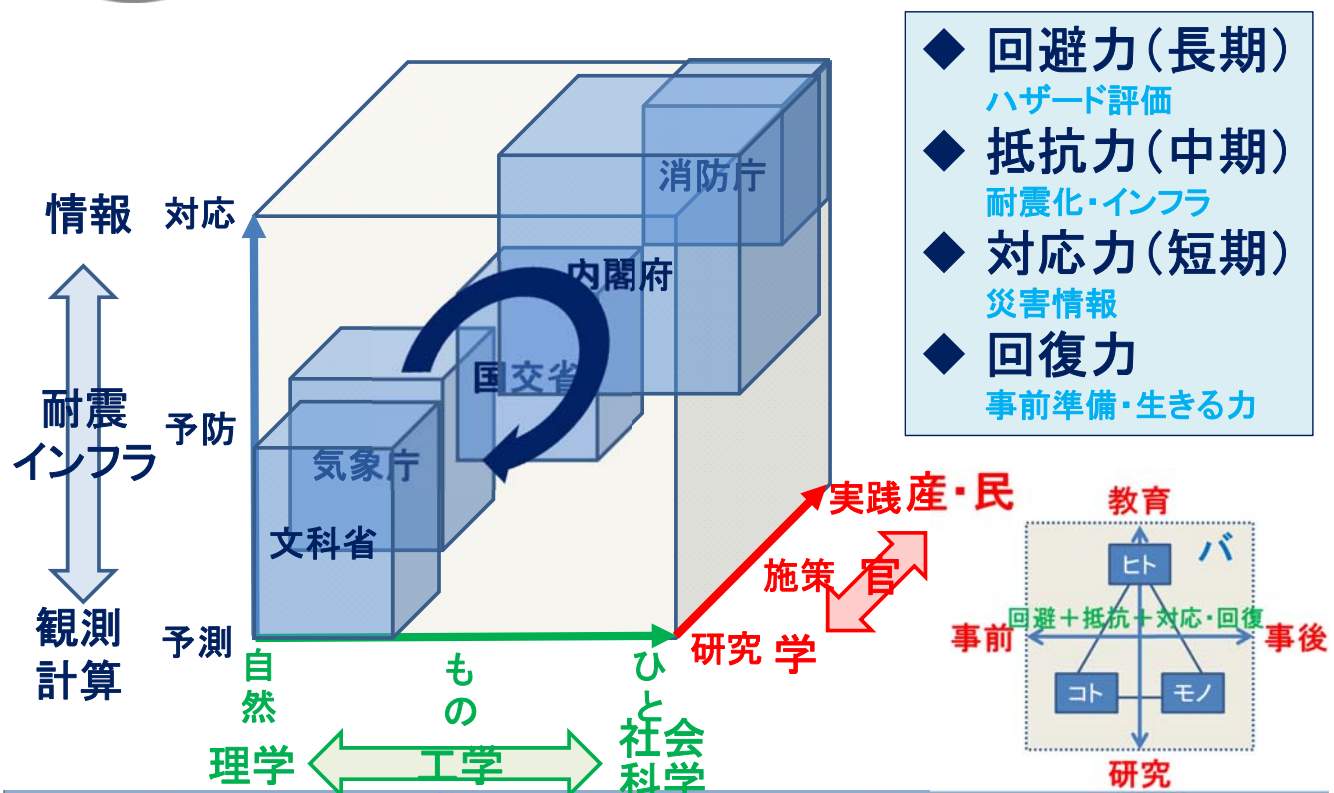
◆ 回避力(長期)
ハザード評価
◆ 抵抗力(中期)
耐震化・インフラ
◆ 対応力(短期)
災害情報
◆ 回復力
事前準備・生きる力

情報
耐震
インフラ
観測
計算

対応
予防
予測

消防庁
内閣府
国交省
気象庁
文科省

自然
もの
ひと
社会科学
理学
工学

実践 産・民
施策 官
研究 学

教育
バ
ヒト
回避＋抵抗＋対応・回復
事前
事後
コト
モノ
研究